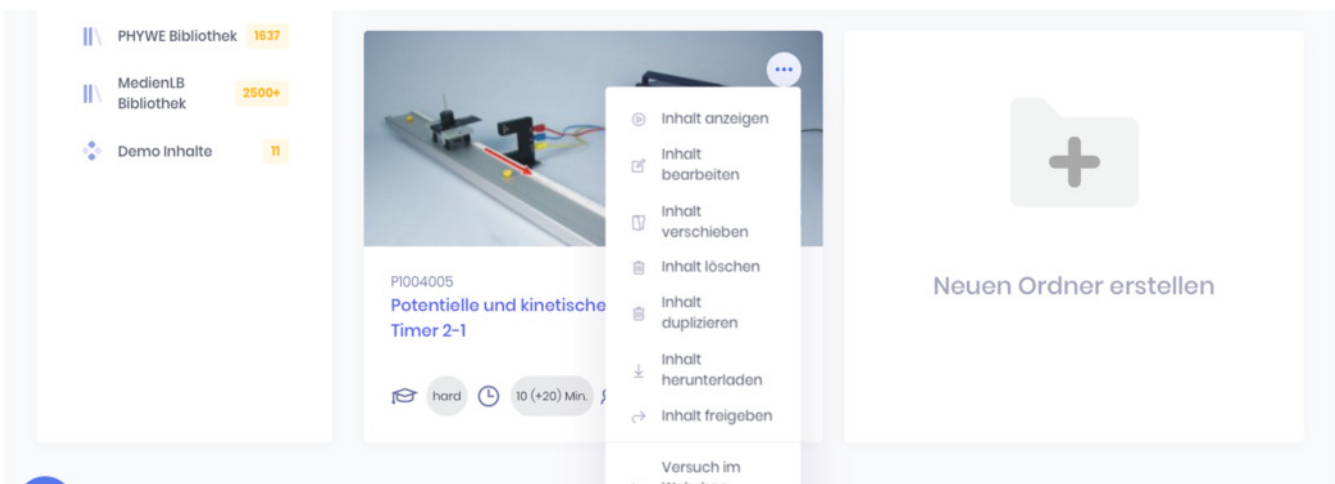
PHYWE Bibliothek 1637

MedienLB Bibliothek 2500+

Demo Inhalte 11

P1004005
Potentielle und kinetische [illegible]
Timer 2-1

hard 10 (+20) Min.

Inhalt anzeigen
Inhalt bearbeiten
Inhalt verschieben
Inhalt löschen
Inhalt duplizieren
Inhalt herunterladen
Inhalt freigeben
Versuch im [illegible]

Neuen Ordner erstellen